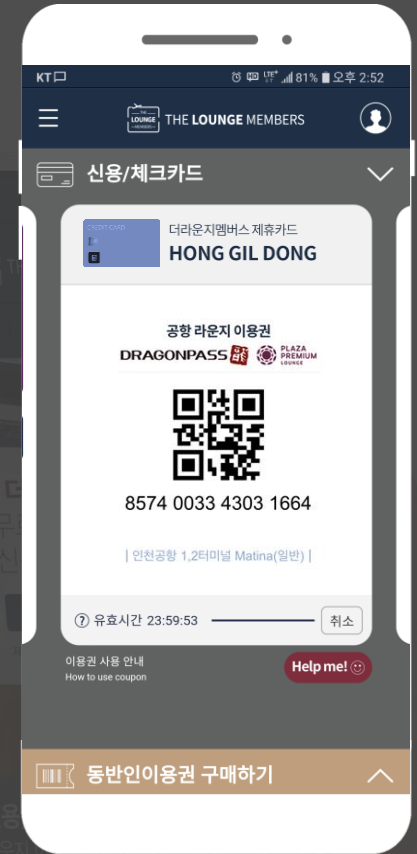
KT
81% 오후 2:52

THE LOUNGE MEMBERS
THE LOUNGE MEMBERS

신용/체크카드

CREDIT CARD
더라운지멤버스 제휴카드
HONG GIL DONG

공항 라운지 이용권
DRAGONPASS
PLAZA PREMIUM LOUNGE

8574 0033 4303 1664

| 인천공항 1,2터미널 Matina(일반) |

유효시간 23:59:53
취소

이용권 사용 안내
How to use coupon
Help me!

동반인이용권 구매하기